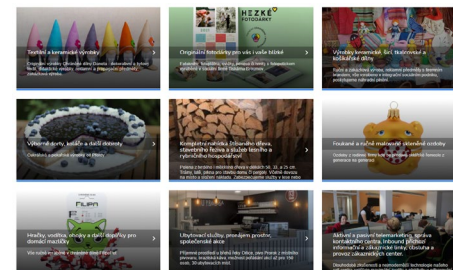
Textilní a keramické výrobky

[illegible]

HEZKÉ FOTOGRAFKY

Originální fotodárky pro vás i vaše blízké

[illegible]

Výrobky keramické, šití, tkalcovství a košíkářské dílny

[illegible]

Výborné dorty, koláče a další dobroty

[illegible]

Kompletní nabídka štípaného dřeva, stavebního řeziva a služeb lesního a rybničního hospodářství

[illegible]

Foukané a ručně malované skleněné ozdoby

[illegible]

FILIPA

Hračky, vodítka, obojky a další doplňky pro domácí mazlíčky

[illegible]

Ubytovací služby, pronájem prostor, společenské akce

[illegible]

Aktivní a pasivní telemarketing, správa kontaktního centra, inbound příchozí informační a zákaznické linky, sběr dat a provoz zákaznických center

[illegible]